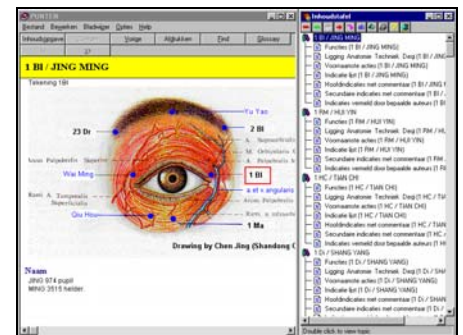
POINTER
Bestand Bewerken Bladwijzer Opties Help
Inhoudsopgave | Zoeken | Vorige | Afdrukken | Eind | Glossary
1 BI / JING MING
Tekening 1Bl
Yu Yao
23 Dr
2 Bl
Wai Ming
1 Bl
a et v angularis
Qiu Hou
1 Ma
Drawing by Chen Jing (Shandong
Naam
JING 974 pupil
MING 3515 helder
Inhoudstafel
1 Bl / JING MING
Functies (1 Bl / JING MING)
Ligging Anatomie Techniek Deqi (1 Bl / JING
Voornaamste acties (1 Bl / JING MING)
Indicatie lijst (1 Bl / JING MING)
Hoofdindicaties met commentaar (1 Bl / JING
Secundaire indicaties met commentaar (1 Bl /
Indicaties vermeld door bepaalde auteurs (1 Bl
1 Rm / HUI YIN
Functies (1 Rm / HUI YIN)
Ligging Anatomie Techniek Deqi (1 Rm / HL
Voornaamste acties (1 Rm / HUI YIN)
Indicatie lijst (1 Rm / HUI YIN)
Hoofdindicaties met commentaar (1 Rm / HL
Secundaire indicaties met commentaar (1 Rm
Indicaties vermeld door bepaalde auteurs (1 Rm
1 HC / TIAN CHI
Functies (1 HC / TIAN CHI)
Ligging Anatomie Techniek Deqi (1 HC / TIA
Voornaamste acties (1 HC / TIAN CHI)
Indicatie lijst (1 HC / TIAN CHI)
Hoofdindicaties met commentaar (1 HC / TIAN
Secundaire indicaties met commentaar (1 HC
Indicaties vermeld door bepaalde auteurs (1 H
1 Di / SHANG YANG
Functies (1 Di / SHANG YANG)
Ligging Anatomie Techniek Deqi (1 Di / SHA
Voornaamste acties (1 Di / SHANG YANG)
Indicatie lijst (1 Di / SHANG YANG)
Hoofdindicaties met commentaar (1 Di / SHAN
Secundaire indicaties met commentaar (1 Di /
Indicaties vermeld door bepaalde auteurs (1 Di
Double click to view topic